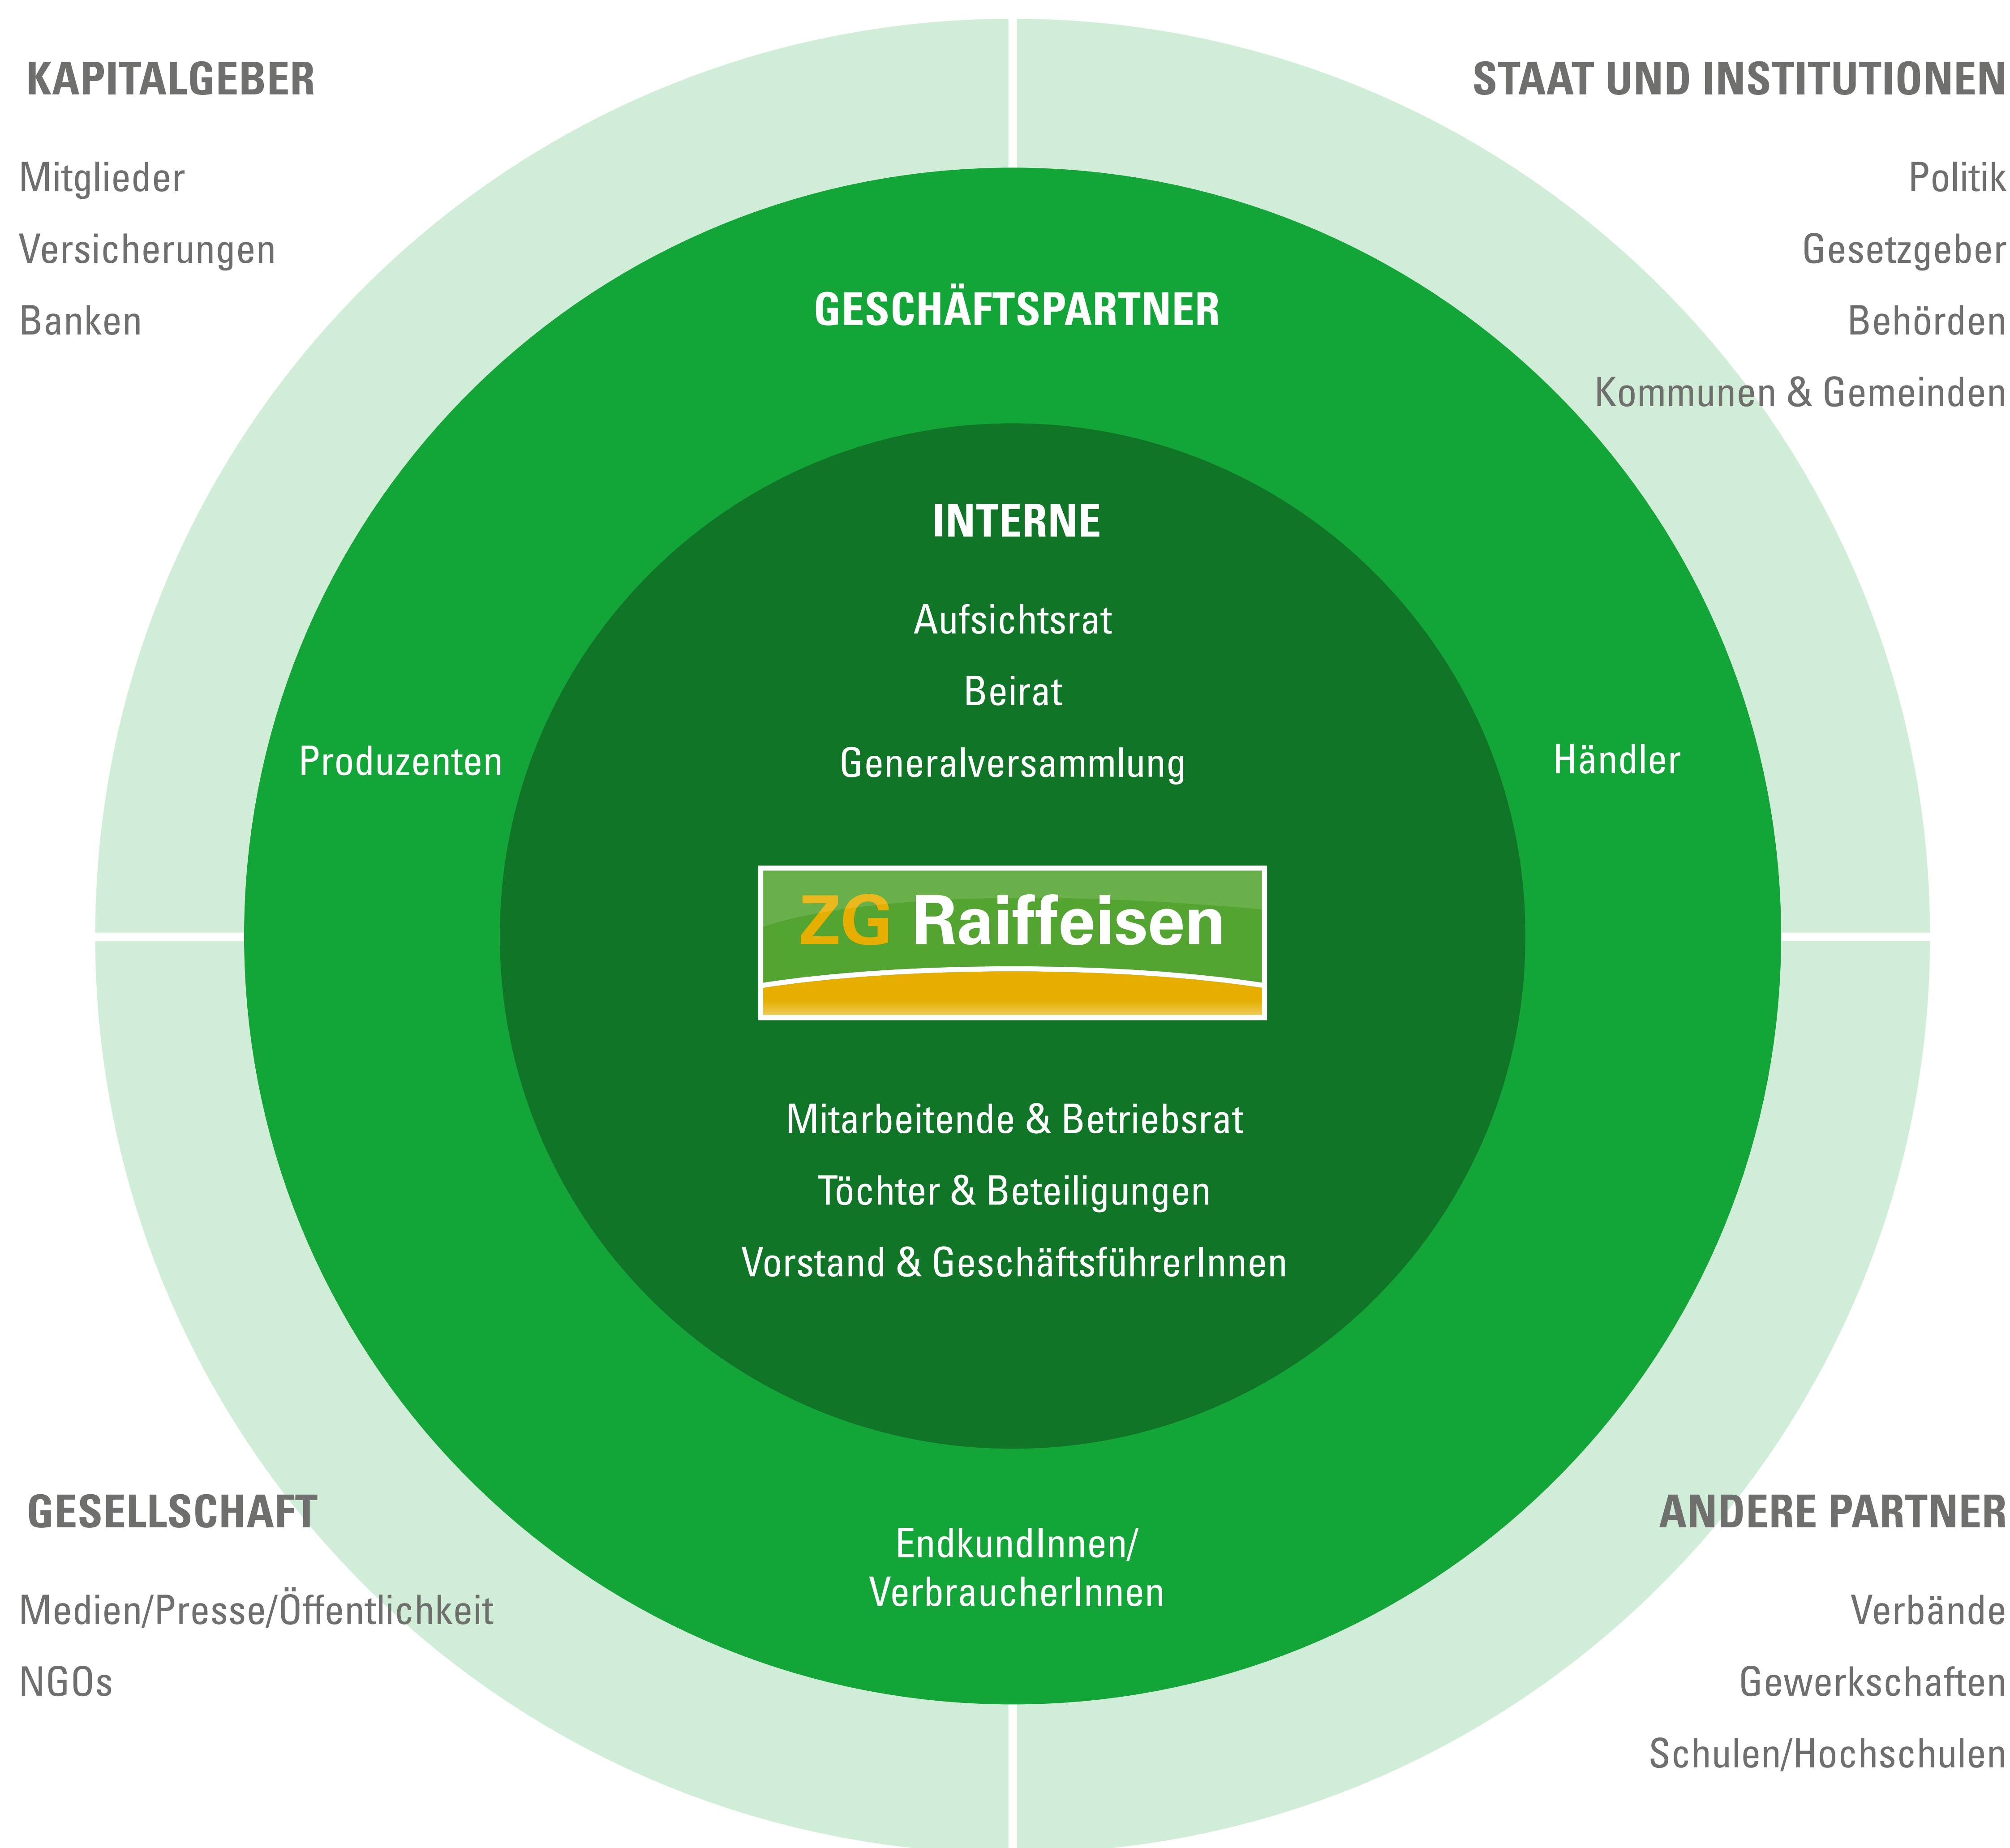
KAPITALGEBER

Mitglieder

Versicherungen

Banken

STAAT UND INSTITUTIONEN

Politik

Gesetzgeber

Behörden

Kommunen & Gemeinden

GESCHÄFTSPARTNER

INTERNE

Aufsichtsrat

Beirat

Generalversammlung

Produzenten

Händler

ZG Raiffeisen

Mitarbeitende & Betriebsrat

Töchter & Beteiligungen

Vorstand & GeschäftsführerInnen

GESELLSCHAFT

Medien/Presse/Öffentlichkeit

NGOs

EndkundInnen/ VerbraucherInnen

ANDERE PARTNER

Verbände

Gewerkschaften

Schulen/Hochschulen